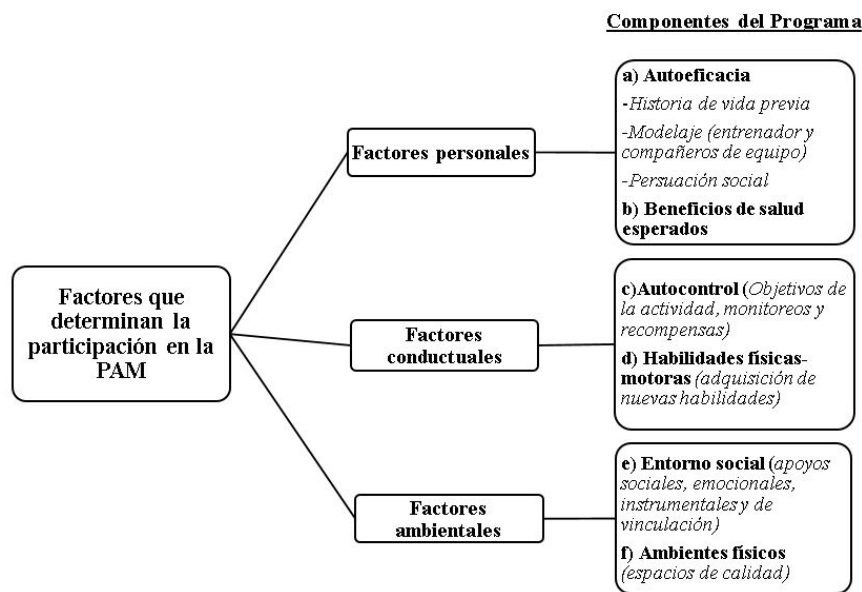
Componentes del Programa

Factores que determinan la participación en la PAM

Factores personales

a) Autoeficacia
-Historia de vida previa
-Modelaje (entrenador y compañeros de equipo)
-Persuación social
b) Beneficios de salud esperados

Factores conductuales

c)Autocontrol (Objetivos de la actividad, monitoreos y recompensas)
d) Habilidades físicas-motoras (adquisición de nuevas habilidades)

Factores ambientales

e) Entorno social (apoyos sociales, emocionales, instrumentales y de vinculación)
f) Ambientes físicos (espacios de calidad)